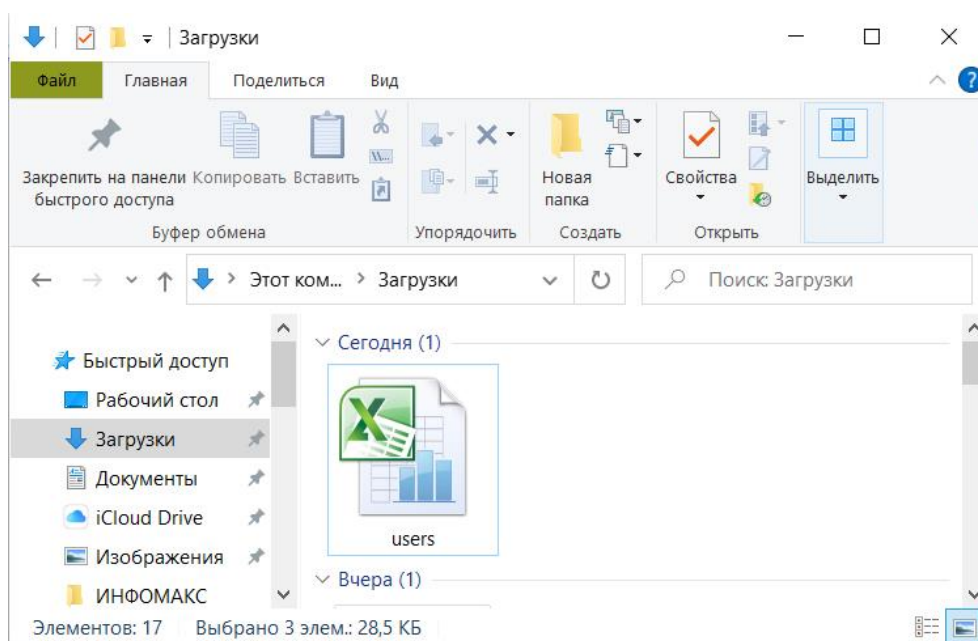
Загрузки

Файл Главная Поделиться Вид

Закрепить на панели быстрого доступа Копировать Вставить

Буфер обмена

Упорядочить

Новая папка

Создать

Свойства

Открыть

Выделить

Этот ком... > Загрузки

Поиск: Загрузки

Быстрый доступ
Рабочий стол
Загрузки
Документы
iCloud Drive
Изображения
ИНФОМАКС

Сегодня (1)

users

Вчера (1)

Элементов: 17 Выбрано 3 элем.: 28,5 КБ